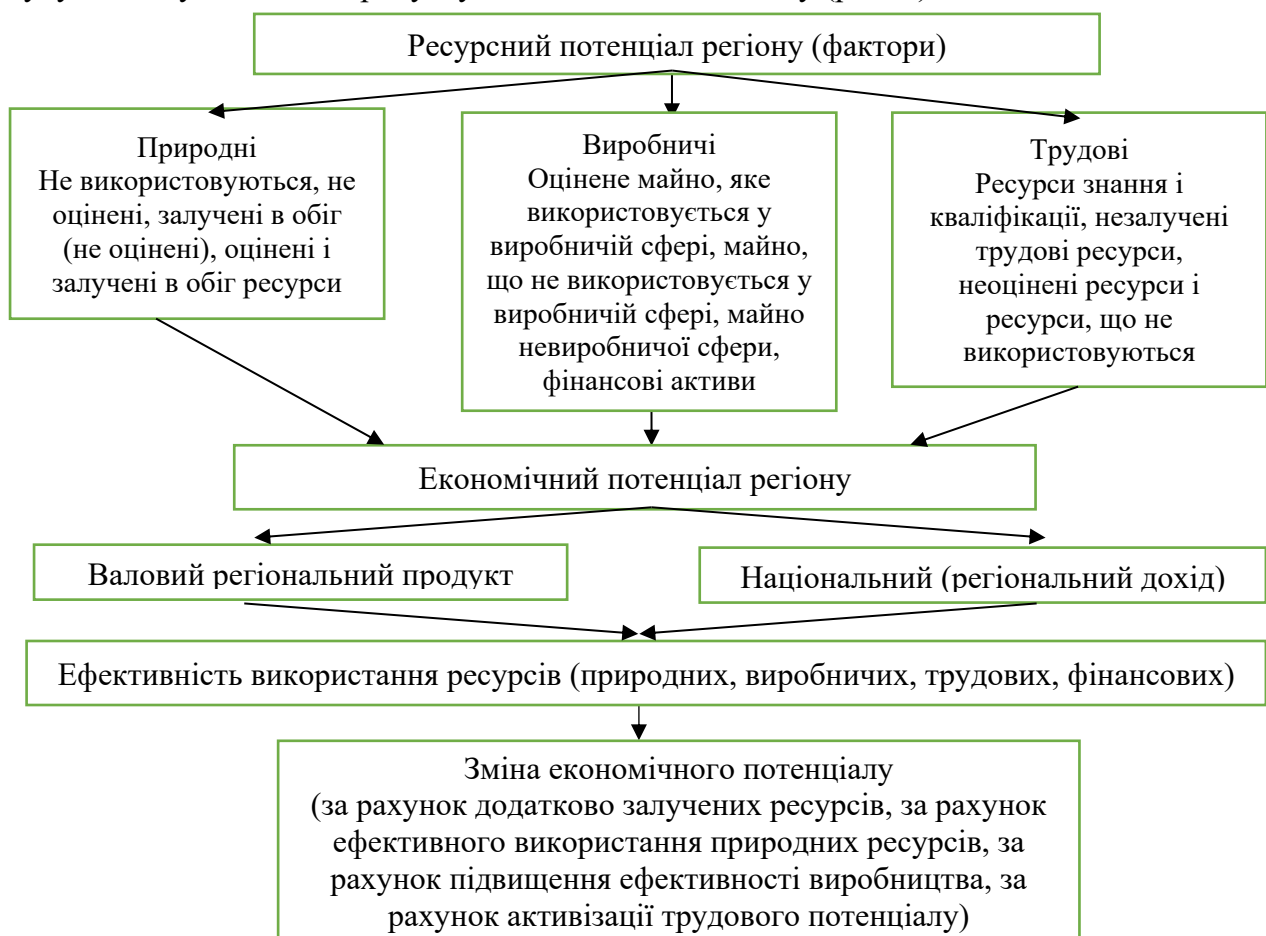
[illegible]

Ресурсний потенціал регіону (фактори)

Природні
Не використовуються, не оцінені, залучені в обіг (не оцінені), оцінені і залучені в обіг ресурси

Виробничі
Оцінене майно, яке використовується у виробничій сфері, майно, що не використовується у виробничій сфері, майно невиробничої сфери, фінансові активи

Трудові
Ресурси знання і кваліфікації, незалучені трудові ресурси, неоцінені ресурси і ресурси, що не використовуються

Економічний потенціал регіону

Валовий регіональний продукт

Національний (регіональний дохід)

Ефективність використання ресурсів (природних, виробничих, трудових, фінансових)

Зміна економічного потенціалу
(за рахунок додатково залучених ресурсів, за рахунок ефективного використання природних ресурсів, за рахунок підвищення ефективності виробництва, за рахунок активізації трудового потенціалу)